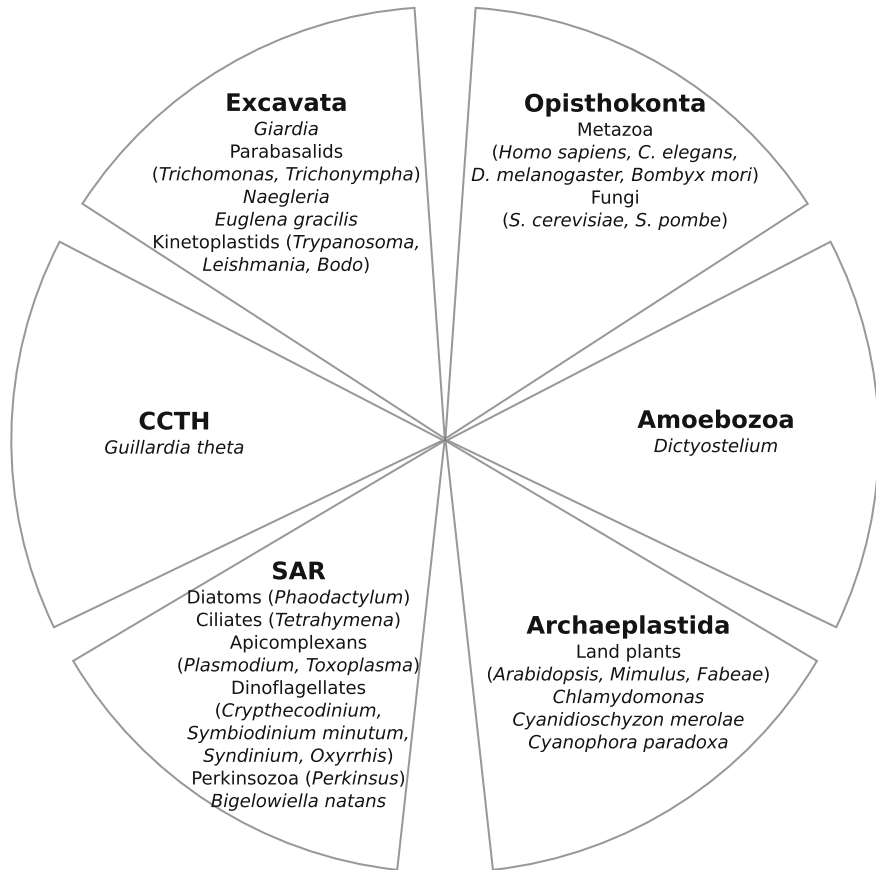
**Excavata**
*Giardia*
Parabasalids
(*Trichomonas, Trichonympha*)
*Naegleria*
*Euglena gracilis*
Kinetoplastids (*Trypanosoma, Leishmania, Bodo*)

**Opisthokonta**
Metazoa
(*Homo sapiens, C. elegans, D. melanogaster, Bombyx mori*)
Fungi
(*S. cerevisiae, S. pombe*)

**CCTH**
*Guillardia theta*

**Amoebozoa**
*Dictyostelium*

**SAR**
Diatoms (*Phaodactylum*)
Ciliates (*Tetrahymena*)
Apicomplexans
(*Plasmodium, Toxoplasma*)
Dinoflagellates
(*Crypthecodinium, Symbiodinium minutum, Syndinium, Oxyrrhis*)
Perkinsozoa (*Perkinsus*)
*Bigelowiella natans*

**Archaeplastida**
Land plants
(*Arabidopsis, Mimulus, Fabeae*)
*Chlamydomonas*
*Cyanidioschyzon merolae*
*Cyanophora paradoxa*